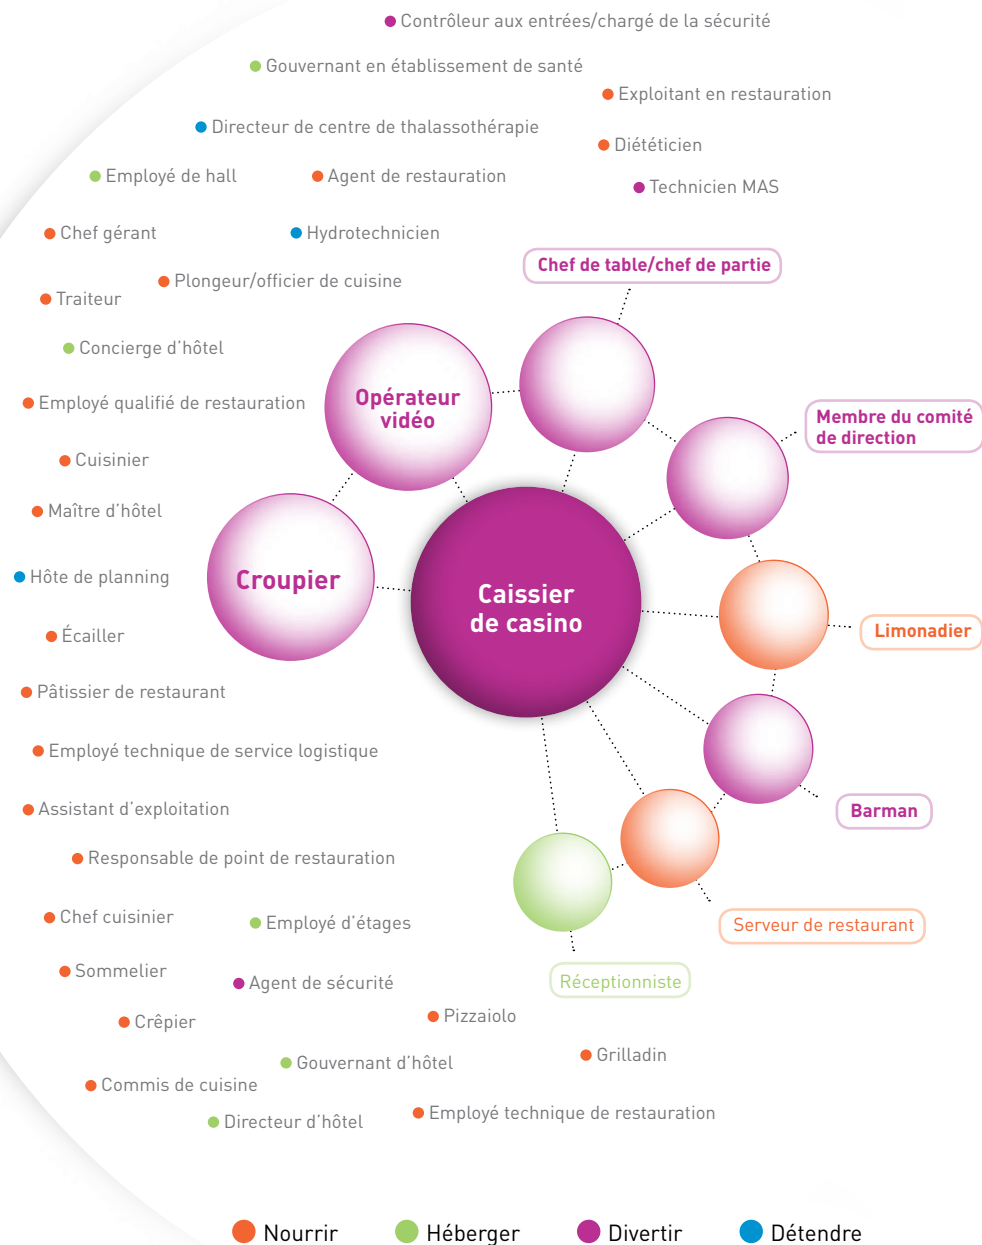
Contrôleur aux entrées/chargé de la sécurité

Gouvernant en établissement de santé

Exploitant en restauration

Directeur de centre de thalassothérapie

Diététicien

Employé de hall

Agent de restauration

Technicien MAS

Chef gérant

Hydrotechnicien

Chef de table/chef de partie

Plongeur/officier de cuisine

Traiteur

Concierge d'hôtel

Opérateur vidéo

Membre du comité de direction

Employé qualifié de restauration

Cuisinier

Maître d'hôtel

Hôte de planning

Croupier

Caissier de casino

Limonadier

Écailler

Pâtissier de restaurant

Employé technique de service logistique

Barman

Assistant d'exploitation

Responsable de point de restauration

Serveur de restaurant

Chef cuisinier

Employé d'étages

Réceptionniste

Sommelier

Agent de sécurité

Crêpier

Pizzaiolo

Grilladin

Gouvernant d'hôtel

Commis de cuisine

Directeur d'hôtel

Employé technique de restauration

Nourrir Héberger Divertir Détendre